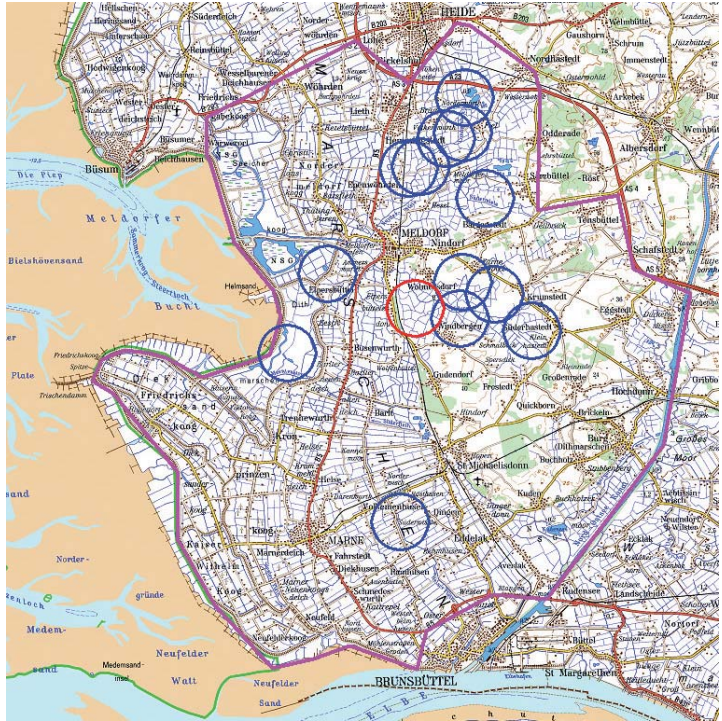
HEIDE
Süderdeich
Norderwöhrden
Heinsbüttel
Hedwigenkoog
Wesselburener
Friedrichsgabekoog
Wöhrden
Büsum
Reinsbüttel
Warwerort
Norder
Nordhastedt
Gaushorn
Schrum
Immenstedt
Albersdorf
Odderade
Arkebek
Sarzbüttel
Tensbüttel
Schafstedt
Die Piep
Meldorfer
Bucht
Bielshövensand
Helmsand
MELDORF
Nindorf
Elpersbüttel
Wolmersdorf
Windbergen
Krumstedt
Süderhastedt
Eggstedt
Friedrichskoog Spitze
Plate
Trischendamm
Dieksand
Friedrichskoog
Busenwurth
Gudendorf
Frestedt
Großenrade
Hochdonn
Trennewurth
Barlt
Quickborn
Brickeln
Burg (Dithmarschen)
Buchholz
Kronprinzenkoog
Helse
St. Michaelisdonn
Kuden
Großes Moor
Kaiser-Wilhelm-Koog
Marnerdeich
MARNE
Fahrstedt
Eddelak
Dingen
Averlak
Diekhusen
Kattrepel
Neufeldt
Neufelderkoog
Brunsbüttel
Volsemenhusen
Norder-
Medem-
Medemsand
Neufelder
Watt
Neufelder Sand
BRUNSBÜTTEL
St. Margarethen
Landscheide
Nortorf
Süderhastedt
E L B E
M A R S C H
A 23
B 203
A 5